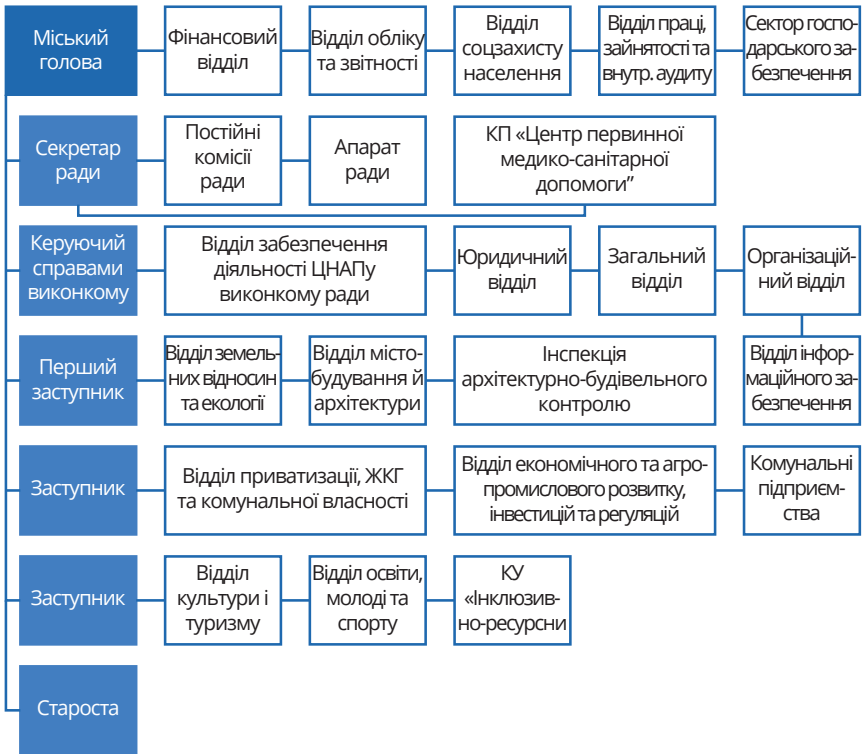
Міський голова

Фінансовий відділ

Відділ обліку та звітності

Відділ соцзахисту населення

Відділ праці, зайнятості та внутр. аудиту

Сектор господарського забезпечення

Секретар ради

Постійні комісії ради

Апарат ради

КП «Центр первинної медико-санітарної допомоги"

Керуючий справами виконкому

Відділ забезпечення діяльності ЦНАПу виконкому ради

Юридичний відділ

Загальний відділ

Організаційний відділ

Перший заступник

Відділ земельних відносин та екології

Відділ містобудування й архітектури

Інспекція архітектурно-будівельного контролю

Відділ інформаційного забезпечення

Заступник

Відділ приватизації, ЖКГ та комунальної власності

Відділ економічного та агропромислового розвитку, інвестицій та регуляцій

Комунальні підприємства

Заступник

Відділ культури і туризму

Відділ освіти, молоді та спорту

КУ «Інклюзивно-ресурсни

Староста